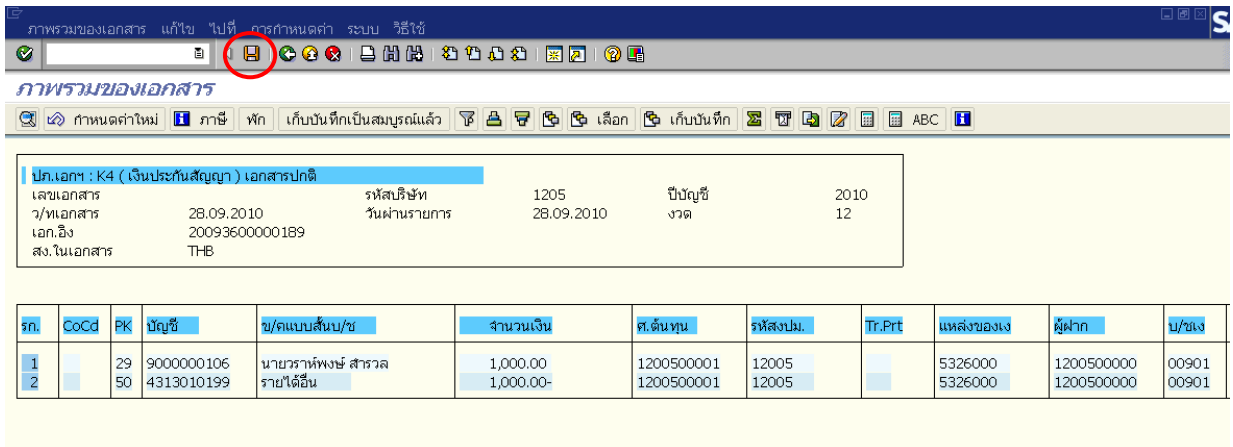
ภาพรวมของเอกสาร แก้ไข ไปที่ การกำหนดค่า ระบบ วิธีใช้

ภาพรวมของเอกสาร

กำหนดค่าใหม่ ภาษี พัก เก็บบันทึกเป็นสมบูรณ์แล้ว เลือก เก็บบันทึก ABC

ปภ.เอกฯ : K4 ( เงินประกันสัญญา ) เอกสารปกติ

| | | | | | |
|---|---|---|---|---|---|
| เลขเอกสาร | | รหัสบริษัท | 1205 | ปีบัญชี | 2010 |
| ว/ทเอกสาร | 28.09.2010 | วันผ่านรายการ | 28.09.2010 | งวด | 12 |
| เอก.อิง | 20093600000189 | | | | |
| สง.ในเอกสาร | THB | | | | |

| รก. | CoCd | PK | บัญชี | ข/คแบบสั้นบ/ช | จำนวนเงิน | ศ.ต้นทุน | รหัสงปม. | Tr.Prt | แหล่งของเง | ผู้ฝาก | บ/ชเง |
|---|---|---|---|---|---|---|---|---|---|---|---|
| 1 | | 29 | 9000000106 | นายวราห์พงษ์ สำรวล | 1,000.00 | 1200500001 | 12005 | | 5326000 | 1200500000 | 00901 |
| 2 | | 50 | 4313010199 | รายได้อื่น | 1,000.00- | 1200500001 | 12005 | | 5326000 | 1200500000 | 00901 |